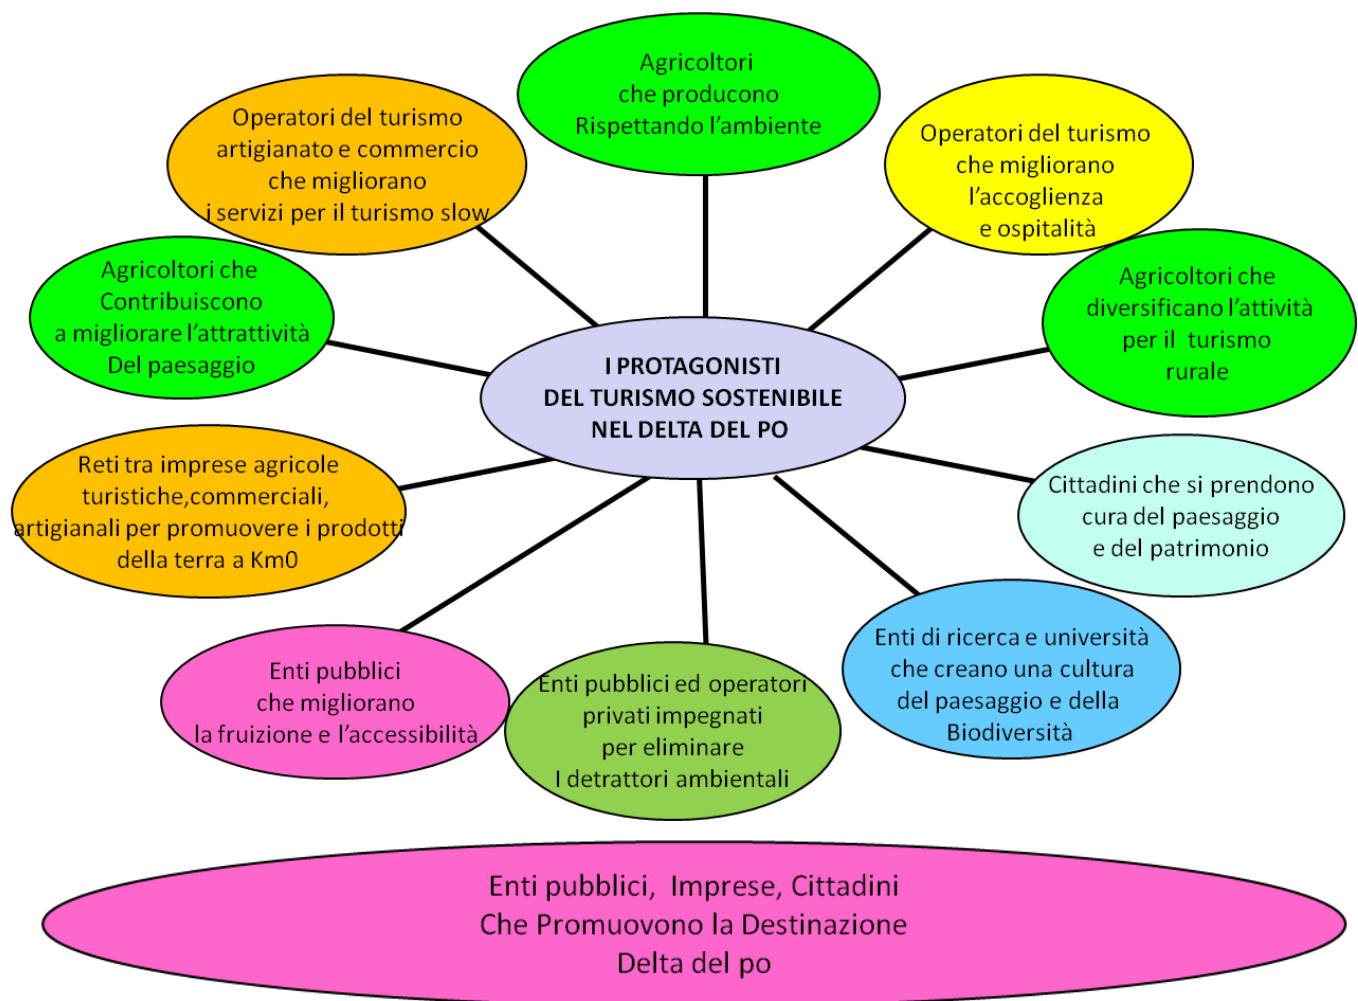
I PROTAGONISTI DEL TURISMO SOSTENIBILE NEL DELTA DEL PO

Agricoltori che producono Rispettando l’ambiente

Operatori del turismo che migliorano l’accoglienza e ospitalità

Agricoltori che diversificano l’attività per il turismo rurale

Cittadini che si prendono cura del paesaggio e del patrimonio

Enti di ricerca e università che creano una cultura del paesaggio e della Biodiversità

Enti pubblici ed operatori privati impegnati per eliminare I detrattori ambientali

Enti pubblici che migliorano la fruizione e l’accessibilità

Reti tra imprese agricole turistiche,commerciali, artigianali per promuovere i prodotti della terra a Km0

Agricoltori che Contribuiscono a migliorare l’attrattività Del paesaggio

Operatori del turismo artigianato e commercio che migliorano i servizi per il turismo slow

Enti pubblici, Imprese, Cittadini Che Promuovono la Destinazione Delta del po